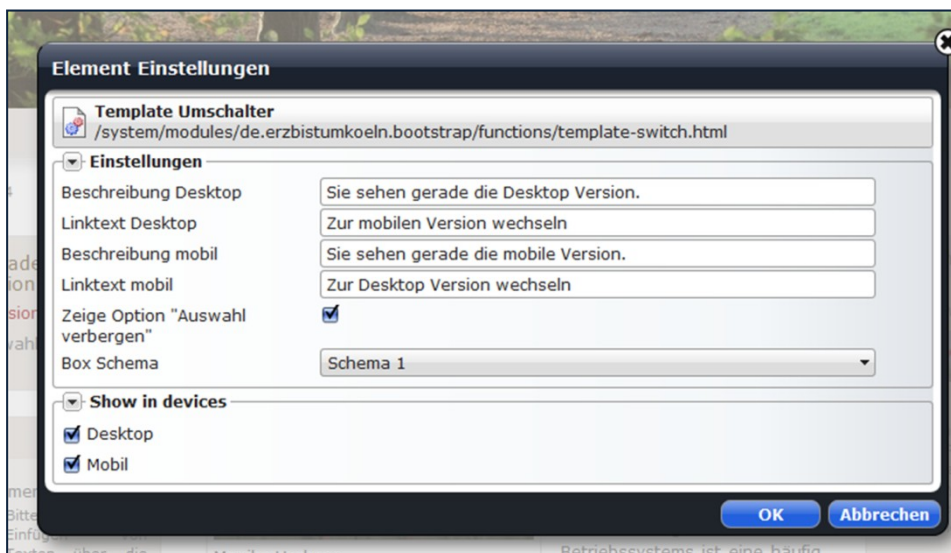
Element Einstellungen

Template Umschalter
/system/modules/de.erzbistumkoeln.bootstrap/functions/template-switch.html

Einstellungen

| | |
|---|---|
| Beschreibung Desktop | Sie sehen gerade die Desktop Version. |
| Linktext Desktop | Zur mobilen Version wechseln |
| Beschreibung mobil | Sie sehen gerade die mobile Version. |
| Linktext mobil | Zur Desktop Version wechseln |
| Zeige Option "Auswahl verbergen" | ☑ |
| Box Schema | Schema 1 |

Show in devices

☑ Desktop

☑ Mobil

OK Abbrechen